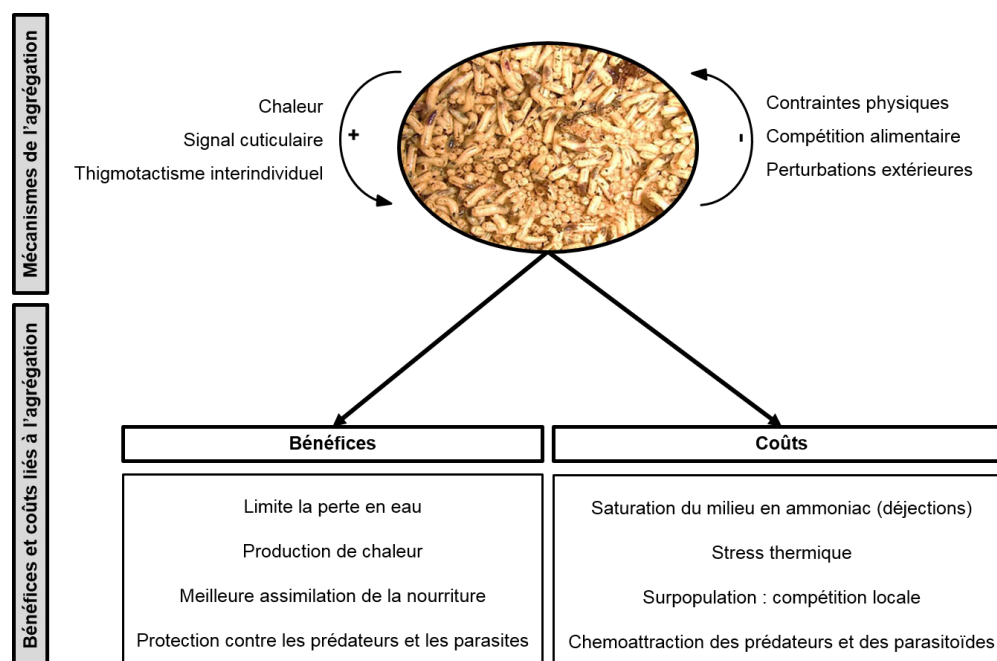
Mécanismes de l'agrégation

Chaleur
Signal cuticulaire
Thigmotactisme interindividuel

+

-

Contraintes physiques
Compétition alimentaire
Perturbations extérieures

Bénéfices et coûts liés à l'agrégation

| Bénéfices | Coûts |
|---|---|
| Limite la perte en eau | Saturation du milieu en ammoniac (déjections) |
| Production de chaleur | Stress thermique |
| Meilleure assimilation de la nourriture | Surpopulation : compétition locale |
| Protection contre les prédateurs et les parasites | Chemoattraction des prédateurs et des parasitoïdes |